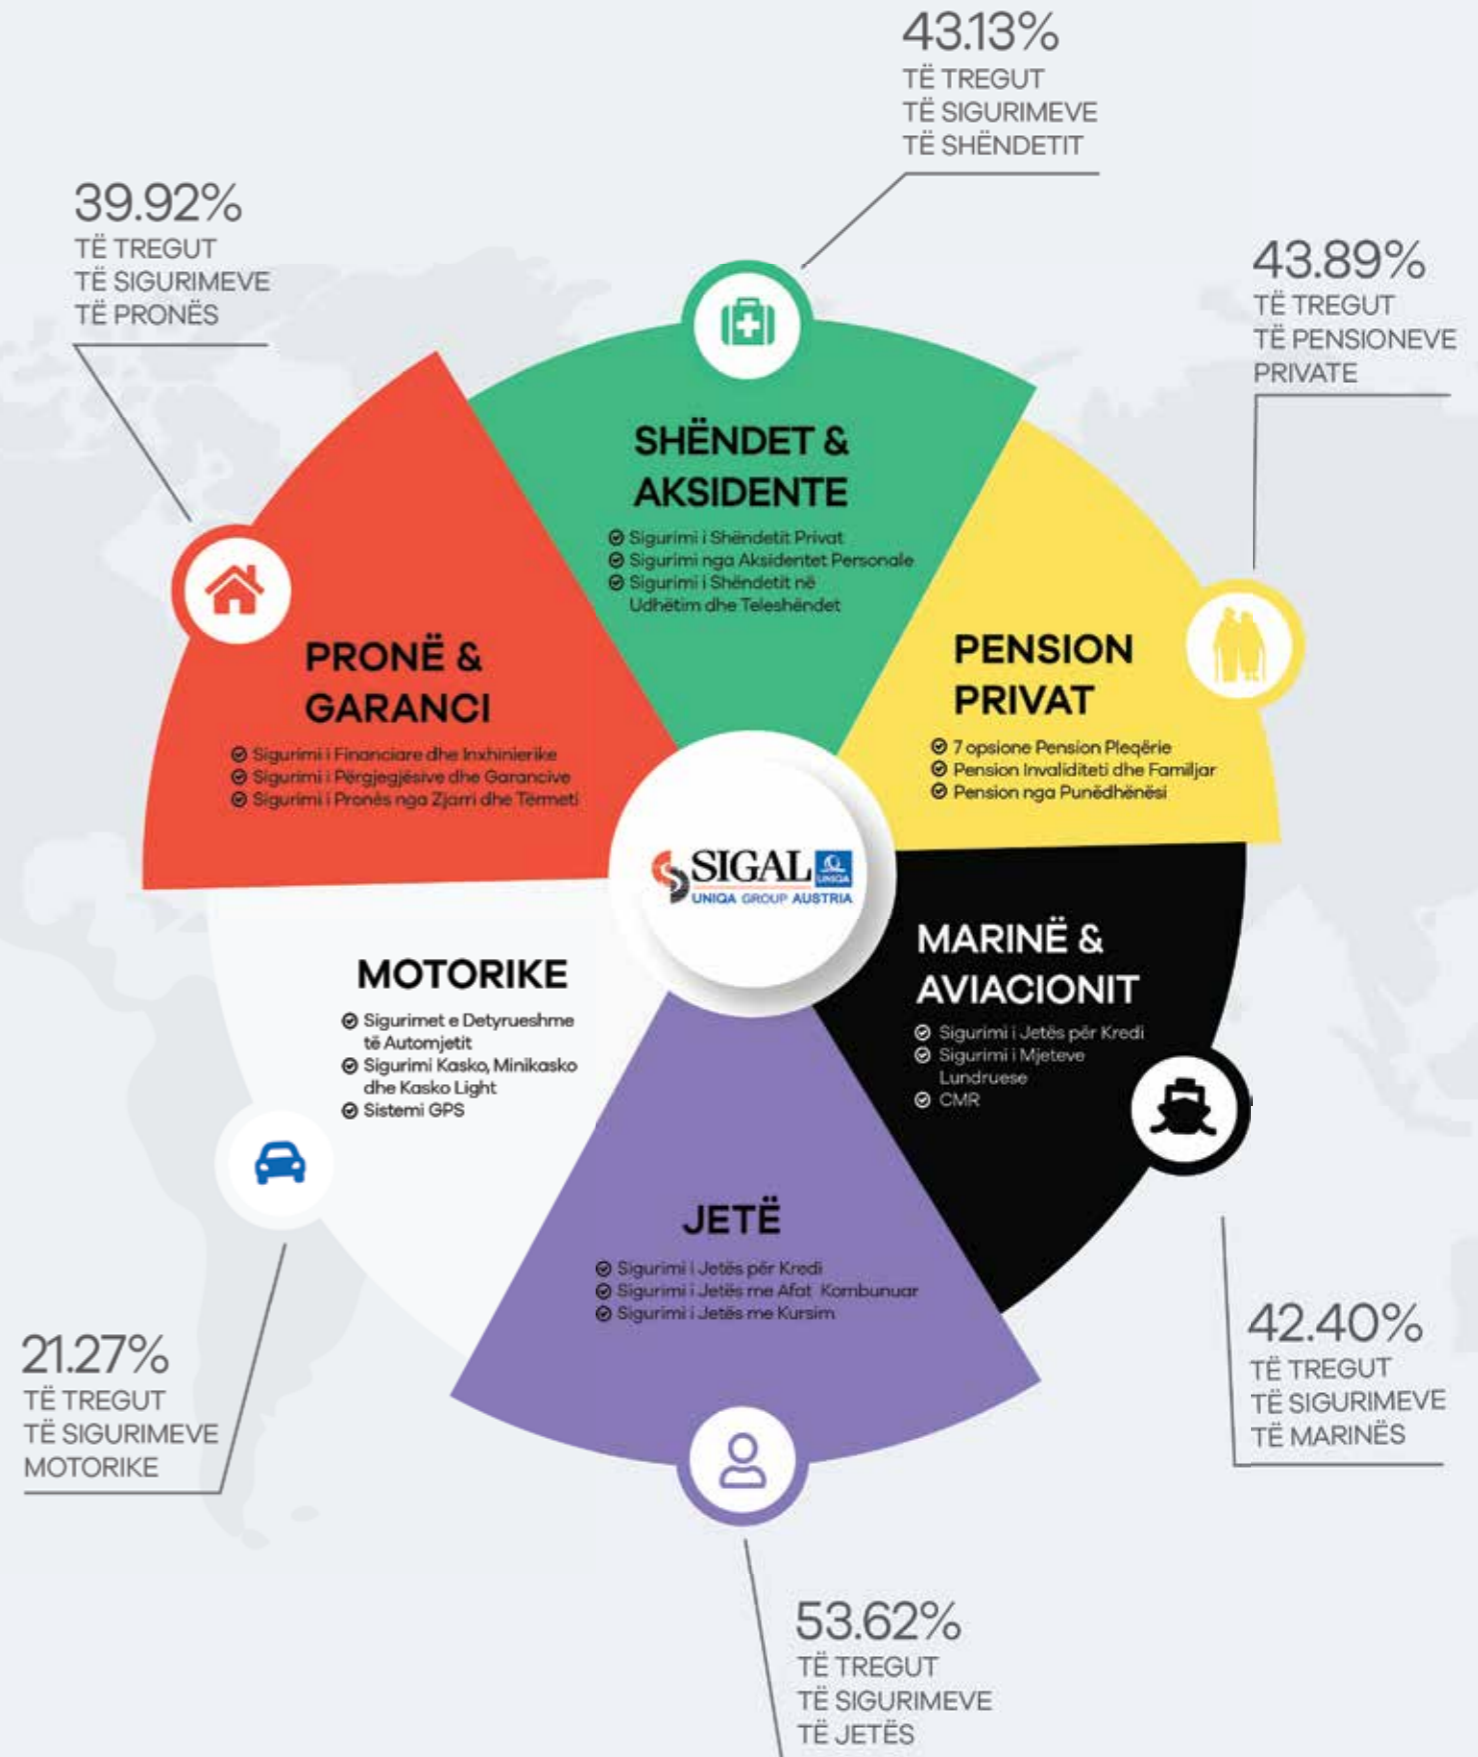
43.13%
TË TREGUT
TË SIGURIMEVE
TË SHËNDETIT

39.92%
TË TREGUT
TË SIGURIMEVE
TË PRONËS

43.89%
TË TREGUT
TË PENSIONEVE
PRIVATE

SHËNDET & AKSIDENTE

Sigurimi i Shëndetit Privat
Sigurimi nga Aksidentet Personale
Sigurimi i Shëndetit në Udhëtim dhe Teleshëndet

PRONË & GARANCI

Sigurimi i Financiare dhe Inxhinierike
Sigurimi i Përgjegjësive dhe Garancive
Sigurimi i Pronës nga Zjarri dhe Tërmeti

PENSION PRIVAT

7 opsione Pension Pleqërie
Pension Invaliditeti dhe Familjar
Pension nga Punëdhënësi

SIGAL UNIQA GROUP AUSTRIA

MARINË & AVIACIONIT

Sigurimi i Jetës për Kredi
Sigurimi i Mjeteve Lundruese
CMR

MOTORIKE

Sigurimet e Detyrueshme të Automjetit
Sigurimi Kasko, Minikasko dhe Kasko Light
Sistemi GPS

JETË

Sigurimi i Jetës për Kredi
Sigurimi i Jetës me Afat Kombunuar
Sigurimi i Jetës me Kursim

21.27%
TË TREGUT
TË SIGURIMEVE
MOTORIKE

42.40%
TË TREGUT
TË SIGURIMEVE
TË MARINËS

53.62%
TË TREGUT
TË SIGURIMEVE
TË JETËS